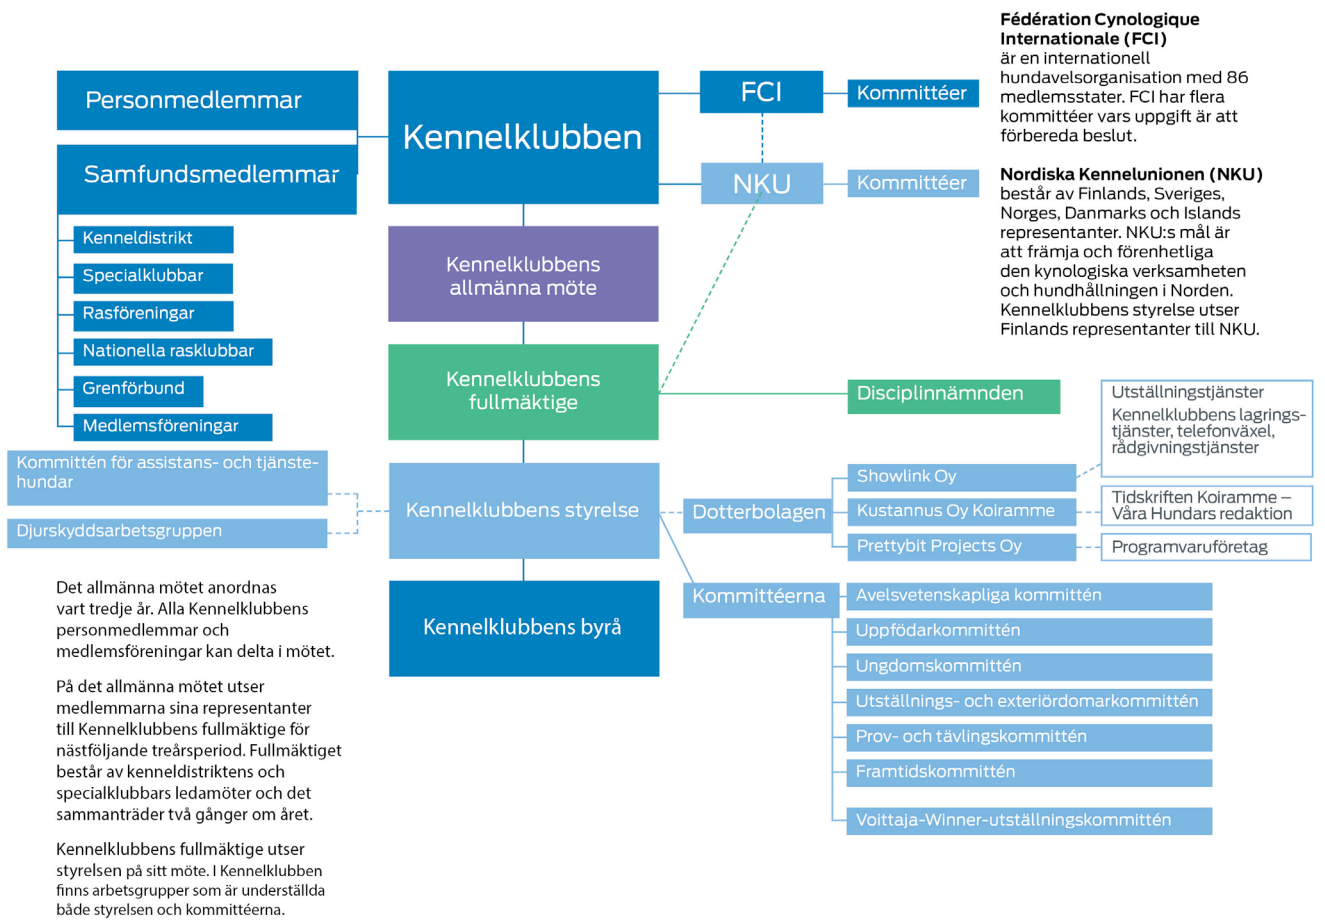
Fédération Cynologique Internationale (FCI)
är en internationell hundavelsorganisation med 86 medlemsstater. FCI har flera kommittéer vars uppgift är att förbereda beslut.

Nordiska Kennelunionen (NKU)
består av Finlands, Sveriges, Norges, Danmarks och Islands representanter. NKU:s mål är att främja och förenhetliga den kynologiska verksamheten och hundhållningen i Norden. Kennelklubbens styrelse utser Finlands representanter till NKU.

Personmedlemmar

Samfundsmedlemmar

Kenneldistrikt

Specialklubbar

Rasföreningar

Nationella rasklubbar

Grenförbund

Medlemsföreningar

Kennelklubben

FCI

Kommittéer

NKU

Kommittéer

Kennelklubbens allmänna möte

Kennelklubbens fullmäktige

Disciplinnämnden

Utställningstjänster
Kennelklubbens lagringstjänster, telefonväxel, rådgivningstjänster

Kommittén för assistans- och tjänstehundar

Djurskyddsarbetsgruppen

Kennelklubbens styrelse

Dotterbolagen

Showlink Oy

Kustannus Oy Koiramme

Tidskriften Koiramme – Våra Hundars redaktion

Prettybit Projects Oy

Programvaruföretag

Kennelklubbens byrå

Kommittéerna

Avelsvetenskapliga kommittén

Uppfödarkommittén

Ungdomskommittén

Utställnings- och exteriördomarkommittén

Prov- och tävlingskommittén

Framtidskommittén

Voittaja-Winner-utställningskommittén

Det allmänna mötet anordnas vart tredje år. Alla Kennelklubbens personmedlemmar och medlemsföreningar kan delta i mötet.

På det allmänna mötet utser medlemmarna sina representanter till Kennelklubbens fullmäktige för nästföljande treårsperiod. Fullmäktiget består av kenneldistriktens och specialklubbars ledamöter och det sammanträder två gånger om året.

Kennelklubbens fullmäktige utser styrelsen på sitt möte. I Kennelklubben finns arbetsgrupper som är underställda både styrelsen och kommittéerna.